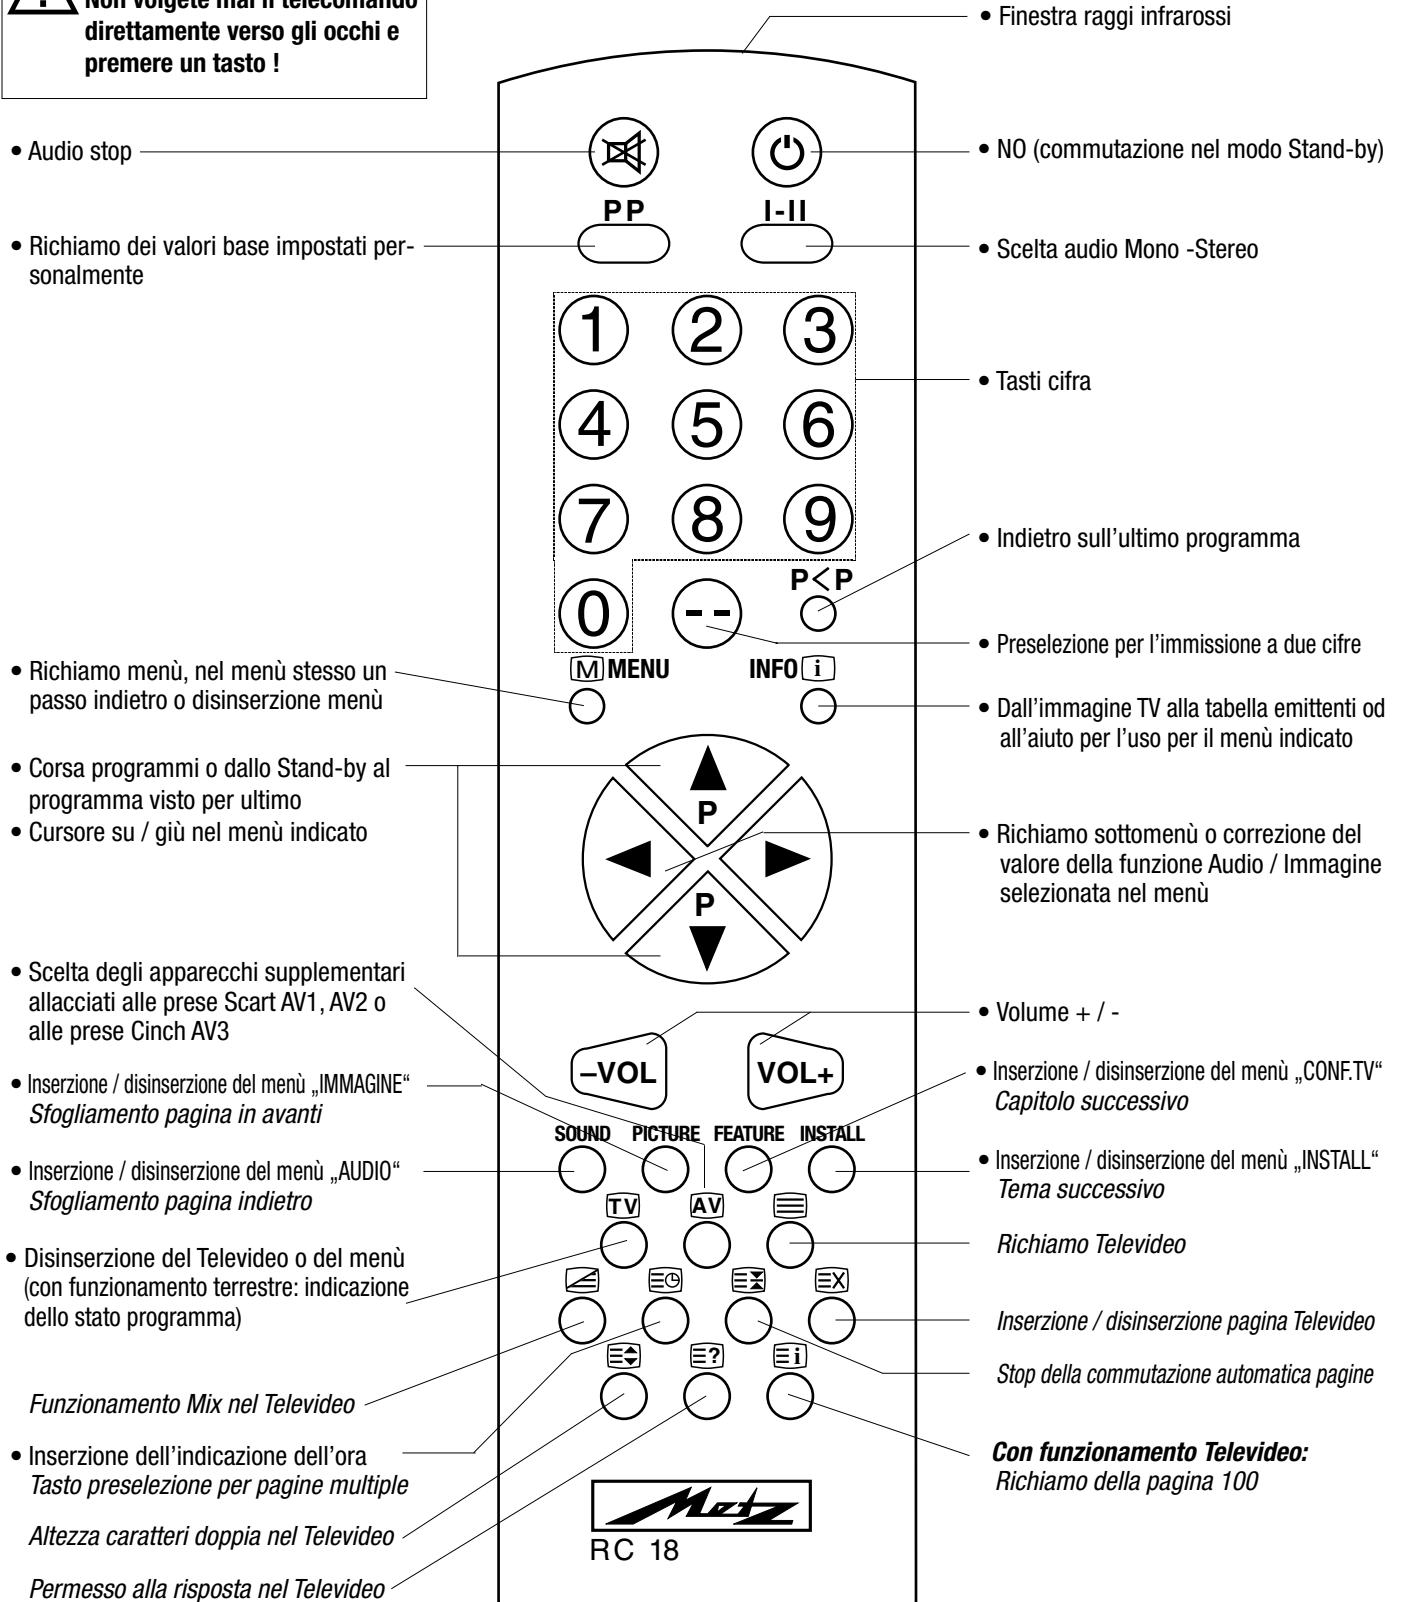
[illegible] Non volgete mai il telecomando direttamente verso gli occhi e premere un tasto !

• Finestra raggi infrarossi

• Audio stop

• NO (commutazione nel modo Stand-by)

PP

I-II

• Richiamo dei valori base impostati personalmente

• Scelta audio Mono -Stereo

1 2 3
4 5 6
7 8 9
0 --

• Tasti cifra

P<P

• Indietro sull'ultimo programma

• Preselezione per l'immissione a due cifre

M MENU

INFO i

• Richiamo menù, nel menù stesso un passo indietro o disinserzione menù

• Dall'immagine TV alla tabella emittenti od all'aiuto per l'uso per il menù indicato

• Corsa programmi o dallo Stand-by al programma visto per ultimo
• Cursore su / giù nel menù indicato

P

P

• Richiamo sottomenù o correzione del valore della funzione Audio / Immagine selezionata nel menù

• Scelta degli apparecchi supplementari allacciati alle prese Scart AV1, AV2 o alle prese Cinch AV3

• Volume + / -

–VOL

VOL+

• Inserzione / disinserzione del menù „IMMAGINE"
Sfogliamento pagina in avanti

• Inserzione / disinserzione del menù „CONF.TV"
Capitolo successivo

SOUND PICTURE FEATURE INSTALL

• Inserzione / disinserzione del menù „AUDIO"
Sfogliamento pagina indietro

• Inserzione / disinserzione del menù „INSTALL"
Tema successivo

TV AV

Richiamo Televideo

• Disinserzione del Televideo o del menù (con funzionamento terrestre: indicazione dello stato programma)

Inserzione / disinserzione pagina Televideo

Stop della commutazione automatica pagine

Funzionamento Mix nel Televideo

• Inserzione dell'indicazione dell'ora
Tasto preselezione per pagine multiple

Con funzionamento Televideo:
Richiamo della pagina 100

Altezza caratteri doppia nel Televideo

Permesso alla risposta nel Televideo

Metz
RC 18